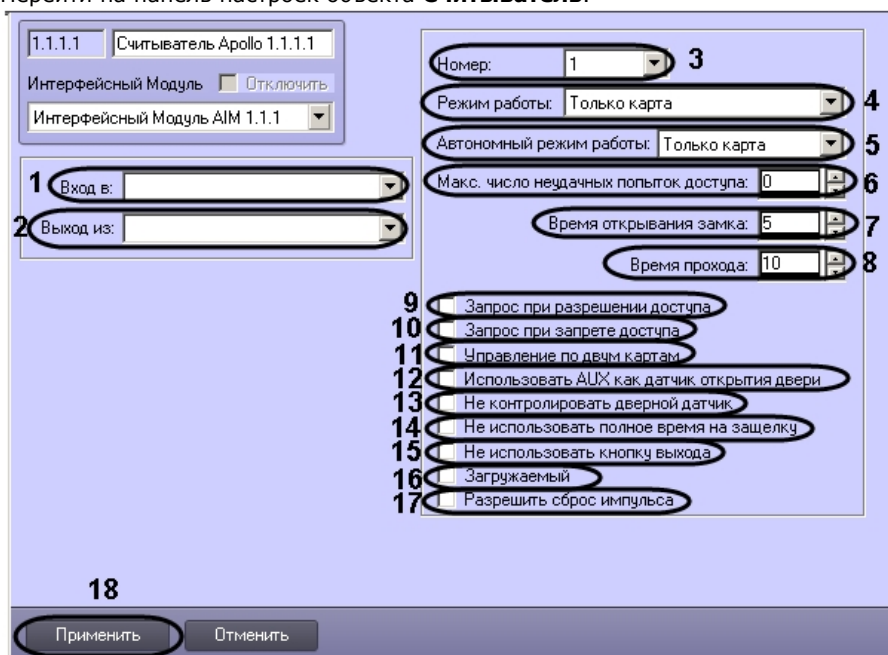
Перейти на панель настроек объекта Считыватель.

1.1.1.1 Считыватель Apollo 1.1.1.1

Интерфейсный Модуль Отключить

Интерфейсный Модуль AIM 1.1.1

1 Вход в:

2 Выход из:

Номер: 1 3

Режим работы: Только карта 4

Автономный режим работы: Только карта 5

Макс. число неудачных попыток доступа: 0 6

Время открывания замка: 5 7

Время прохода: 10 8

9 Запрос при разрешении доступа

10 Запрос при запрете доступа

11 Управление по двум картам

12 Использовать AUX как датчик открытия двери

13 Не контролировать дверной датчик

14 Не использовать полное время на защелку

15 Не использовать кнопку выхода

16 Загружаемый

17 Разрешить сброс импульса

18

Применить Отменить